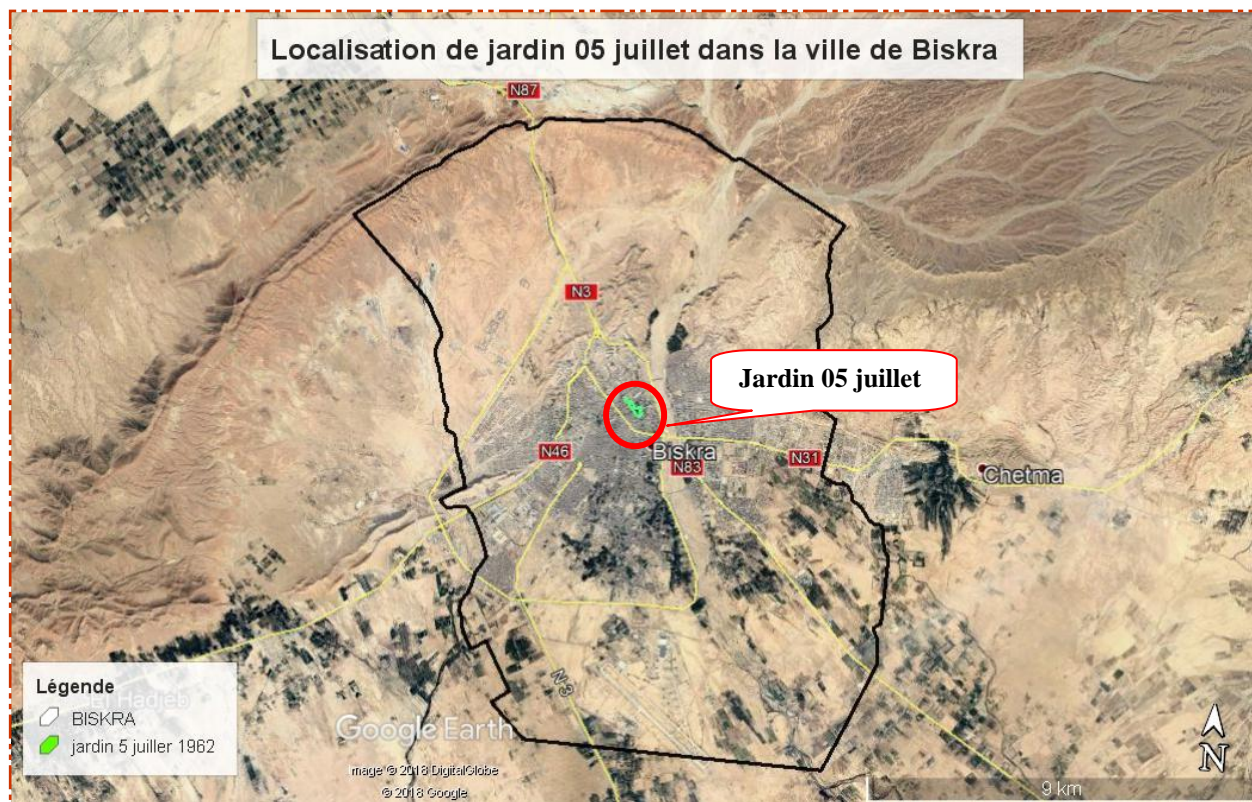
Localisation de jardin 05 juillet dans la ville de Biskra

N87

N3

Jardin 05 juillet

N46

Biskra

N83

N31

Chetma

N3

Légende
BISKRA
jardin 5 juiller 1962

Google Earth

Image © 2018 DigitalGlobe
© 2018 Google

9 km

N